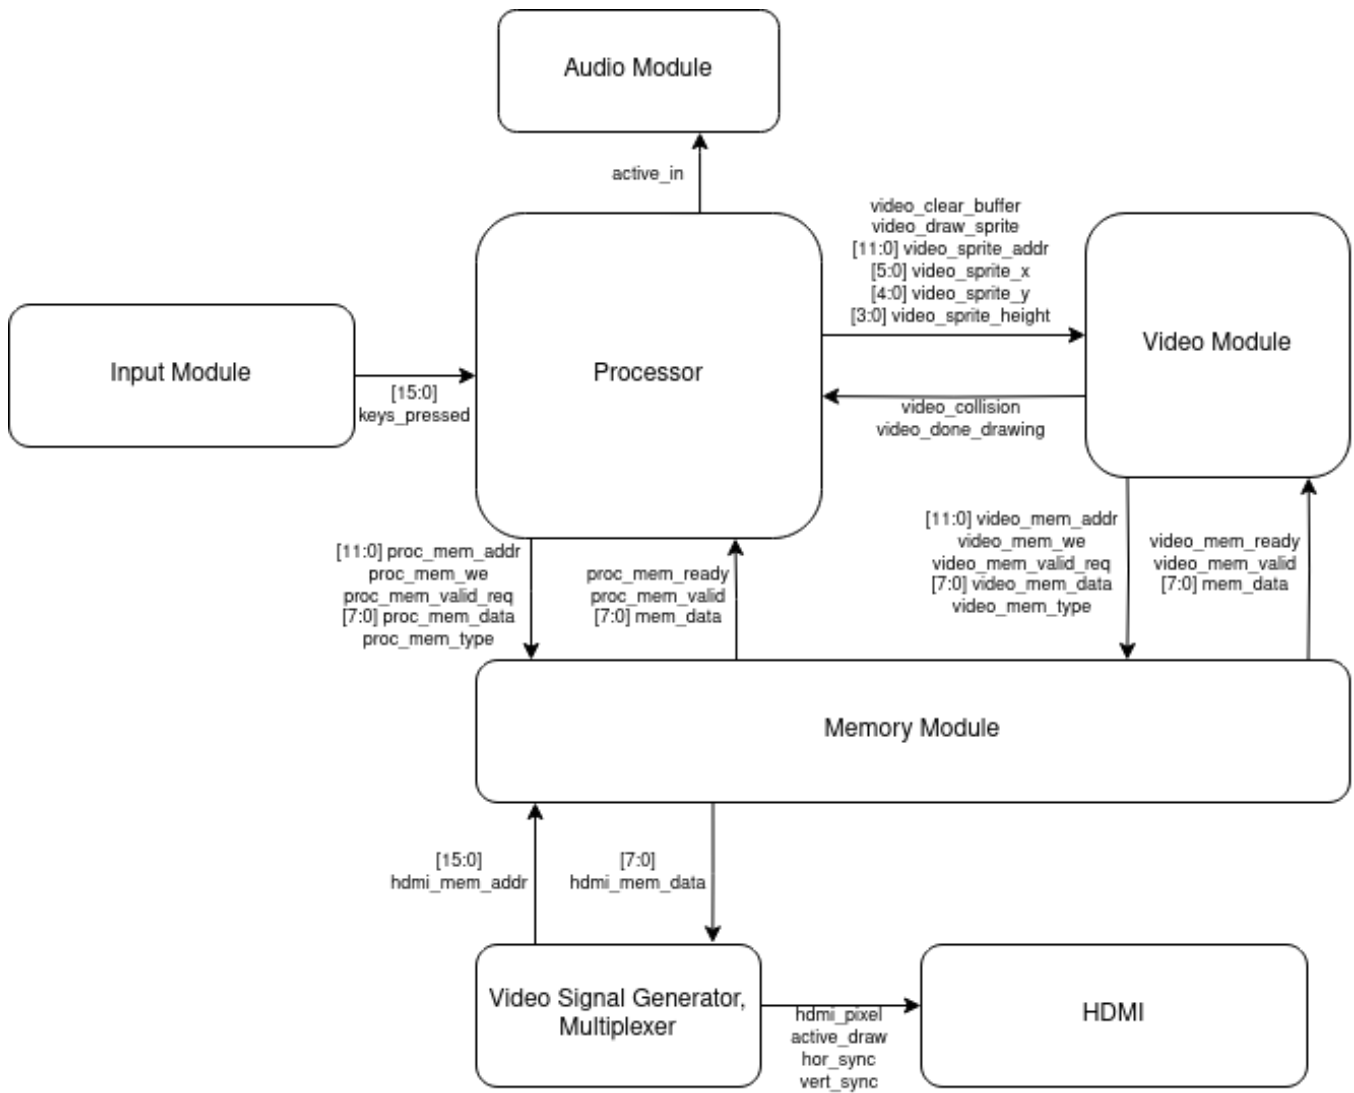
Audio Module

active_in

video_clear_buffer
video_draw_sprite
[11:0] video_sprite_addr
[5:0] video_sprite_x
[4:0] video_sprite_y
[3:0] video_sprite_height

Input Module

[15:0]
keys_pressed

Processor

Video Module

video_collision
video_done_drawing

[11:0] video_mem_addr
video_mem_we
video_mem_valid_req
[7:0] video_mem_data
video_mem_type

video_mem_ready
video_mem_valid
[7:0] mem_data

[11:0] proc_mem_addr
proc_mem_we
proc_mem_valid_req
[7:0] proc_mem_data
proc_mem_type

proc_mem_ready
proc_mem_valid
[7:0] mem_data

Memory Module

[15:0]
hdmi_mem_addr

[7:0]
hdmi_mem_data

Video Signal Generator, Multiplexer

hdmi_pixel
active_draw
hor_sync
vert_sync

HDMI